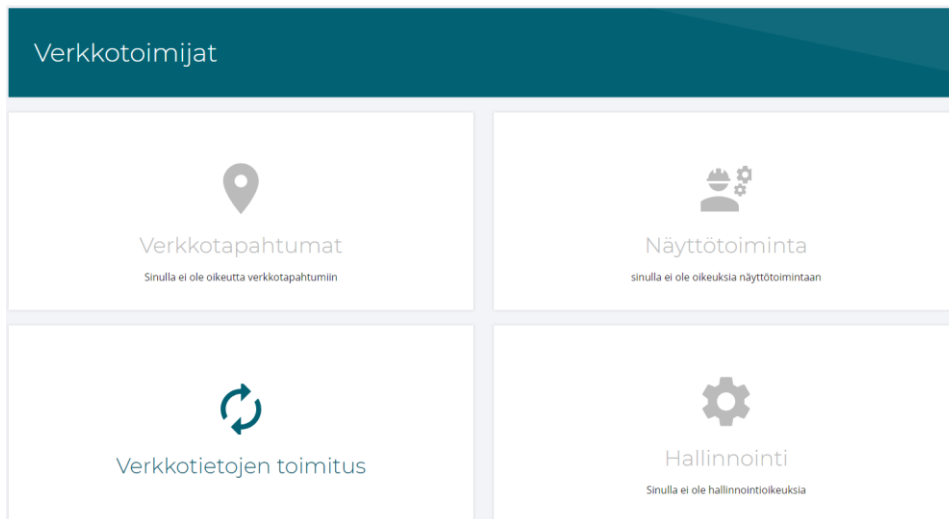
Verkkotoimijat

Verkkotapahtumat

Sinulla ei ole oikeutta verkkotapahtumiin

Näyttötoiminta

sinulla ei ole oikeuksia näyttötoimintaan

Verkkotietojen toimitus

Hallinnointi

Sinulla ei ole hallinnointioikeuksia